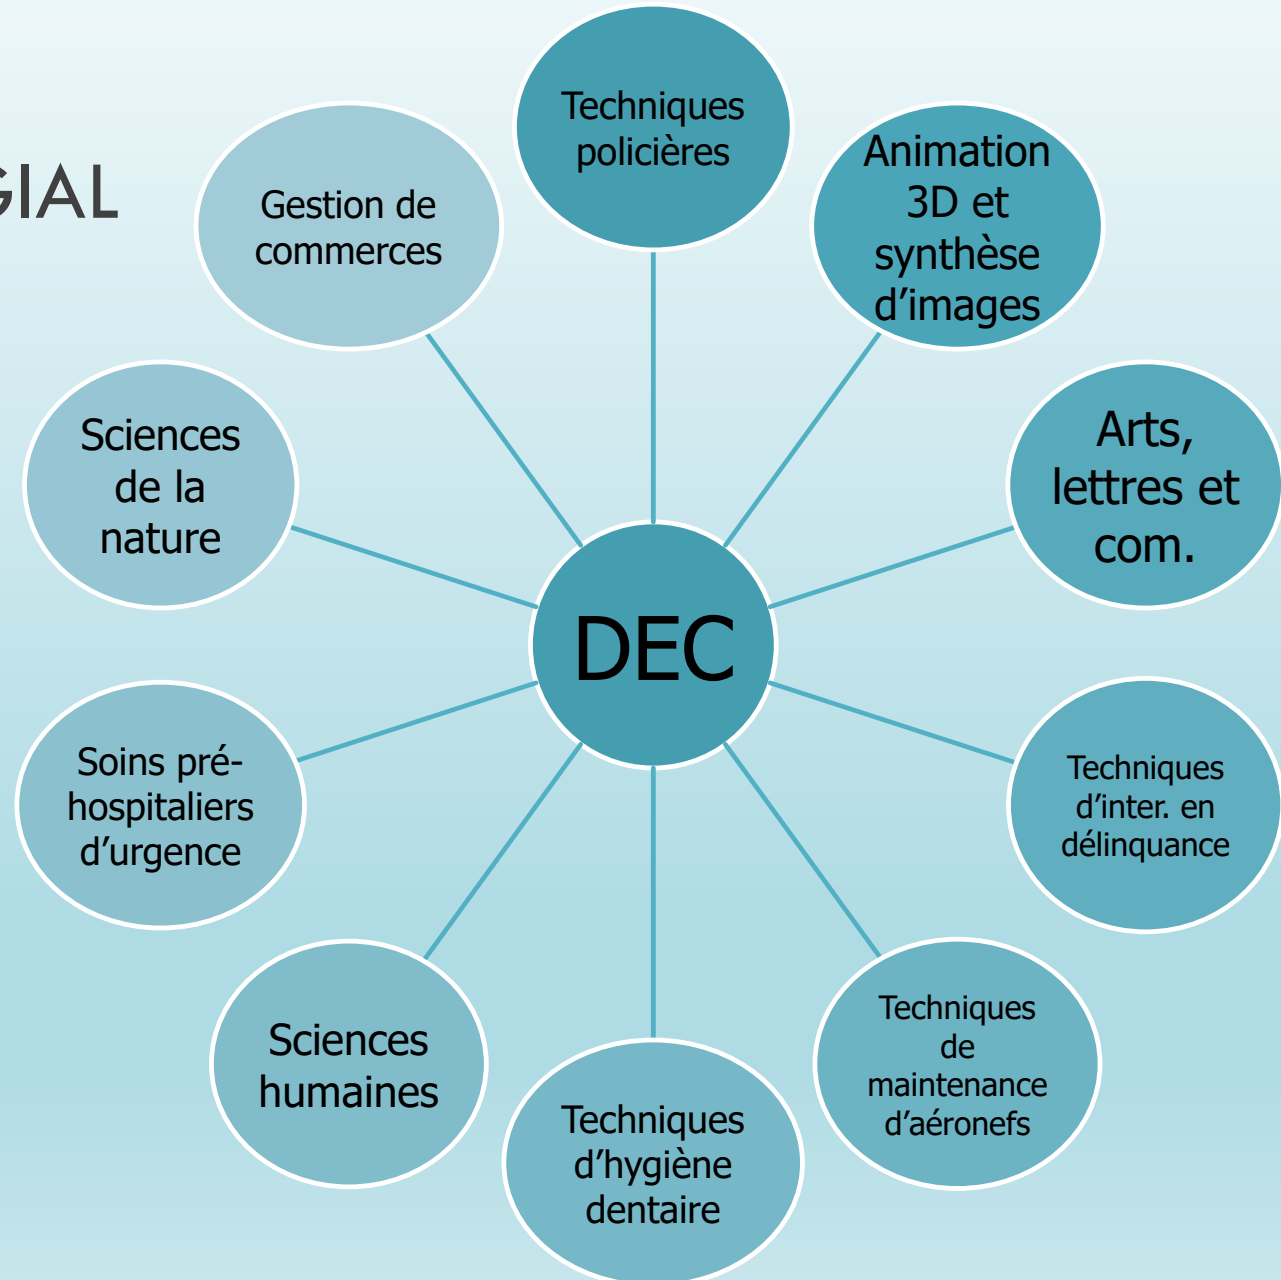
GIAL

Techniques policières

Animation 3D et synthèse d'images

Arts, lettres et com.

Techniques d'inter. en délinquance

Techniques de maintenance d'aéronefs

Techniques d'hygiène dentaire

Sciences humaines

Soins pré-hospitaliers d'urgence

Sciences de la nature

Gestion de commerces

DEC